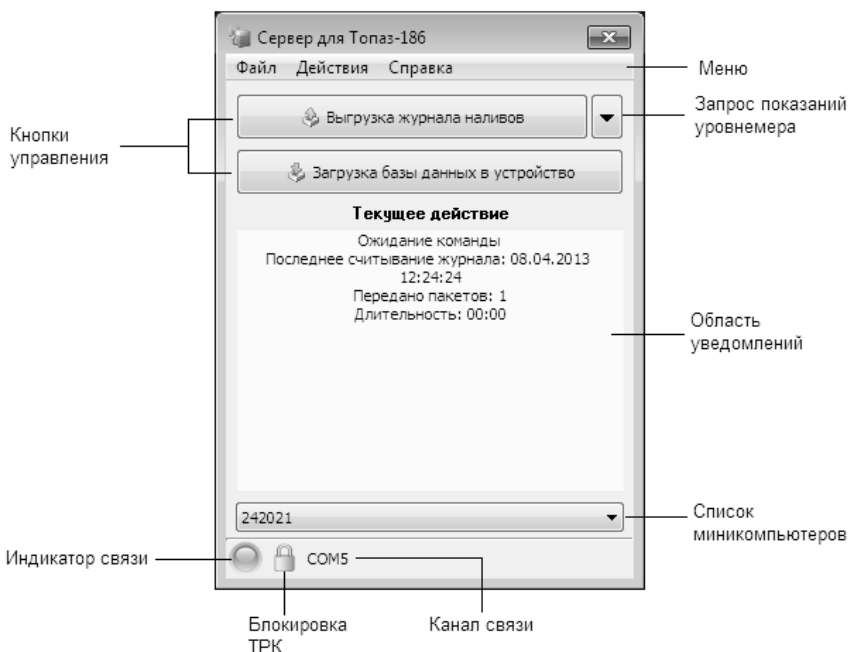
Сервер для Топаз-186

Файл Действия Справка

Меню

Кнопки управления

Выгрузка журнала наливов

Запрос показаний уровнемера

Загрузка базы данных в устройство

Текущее действие

Ожидание команды
Последнее считывание журнала: 08.04.2013 12:24:24
Передано пакетов: 1
Длительность: 00:00

Область уведомлений

242021

Список миникомпьютеров

Индикатор связи

COM5

Блокировка ТРК

Канал связи